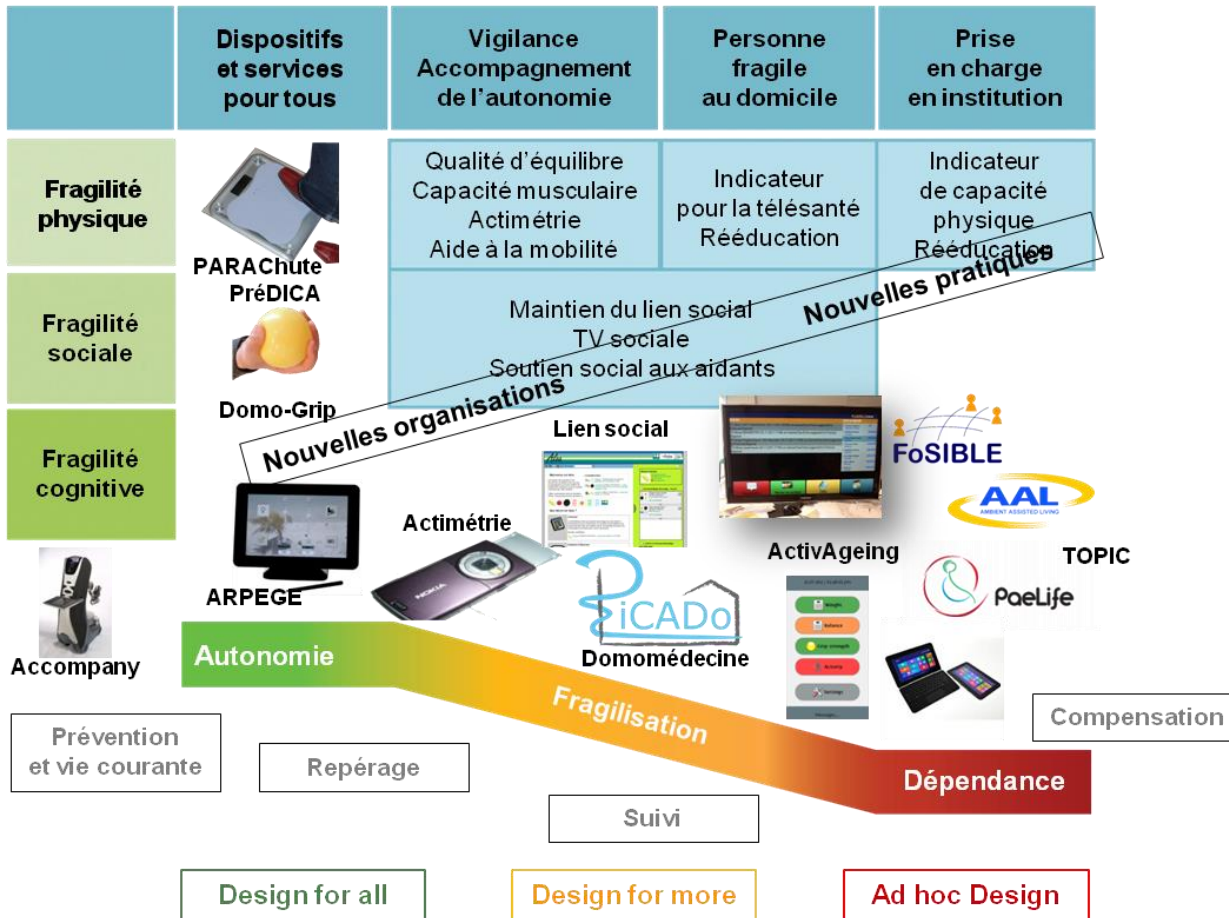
| | Dispositifs et services pour tous | Vigilance Accompagnement de l'autonomie | Personne fragile au domicile | Prise en charge en institution |
|---|---|---|---|---|
| Fragilité physique | | Qualité d'équilibre Capacité musculaire Actimétrie Aide à la mobilité | Indicateur pour la télésanté Rééducation | Indicateur de capacité physique Rééducation |
| Fragilité sociale | | Maintien du lien social TV sociale Soutien social aux aidants | | |
| Fragilité cognitive | | | | |

PARAChute
PréDICA
Domo-Grip
Nouvelles pratiques
Nouvelles organisations
Lien social
FoSIBLE
AAL
AMBIENT ASSISTED LIVING
Actimétrie
ActivAgeing
TOPIC
PaeLife
ARPEGE
PiCADo
Accompany
Autonomie
Domomédecine
Fragilisation
Compensation
Prévention et vie courante
Repérage
Dépendance
Suivi

Design for all
Design for more
Ad hoc Design